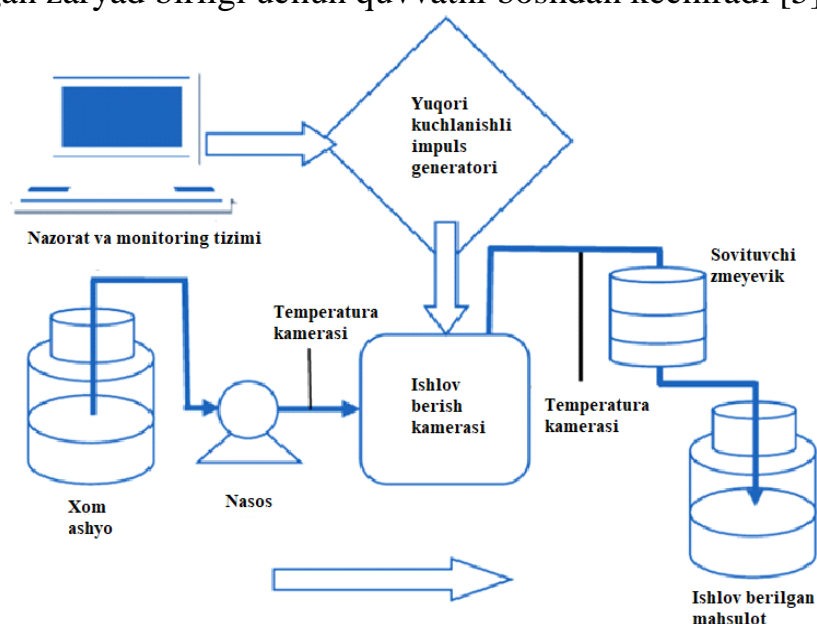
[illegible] zaryad birligi bilan quvvatni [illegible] [5]

Yuqori kuchlanishli impuls generatori

Nazorat va monitoring tizimi

Sovituvchi zmeyevik

Temperatura kamerasi

Ishlov berish kamerasi

Temperatura kamerasi

Xom ashyo

Nasos

Ishlov berilgan mahsulot